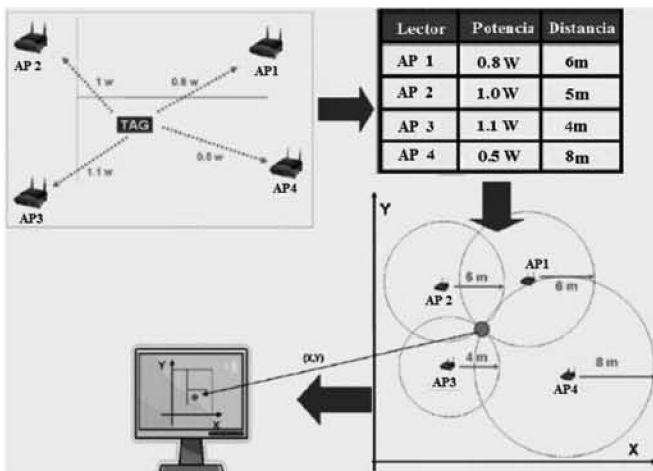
AP 2

1 w

0.8 w

AP1

TAG

0.5 w

1.1 w

AP4

AP3

| Lector | Potencia | Distancia |
|---|---|---|
| AP 1 | 0.8 W | 6m |
| AP 2 | 1.0 W | 5m |
| AP 3 | 1.1 W | 4m |
| AP 4 | 0.5 W | 8m |

Y

AP1

6 m

AP 2

6 m

(X,Y)

4 m

AP3

8 m

AP4

X

Y

X